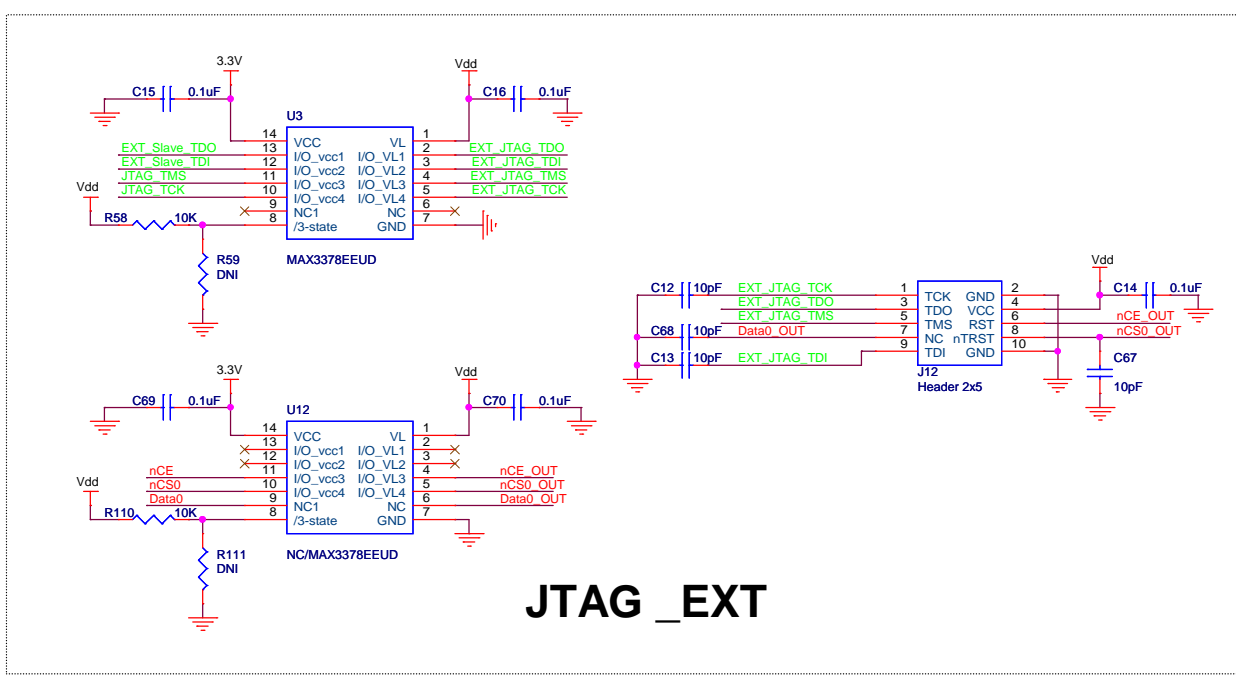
3.3V
C15 0.1uF
Vdd
C16 0.1uF
U3
14 VCC
13 I/O_vcc1
12 I/O_vcc2
11 I/O_vcc3
10 I/O_vcc4
9 NC1
8 /3-state
VL 1
I/O_VL1 2
I/O_VL2 3
I/O_VL3 4
I/O_VL4 5
NC 6
GND 7
EXT_Slave_TDO
EXT_Slave_TDI
JTAG_TMS
JTAG_TCK
EXT_JTAG_TDO
EXT_JTAG_TDI
EXT_JTAG_TMS
EXT_JTAG_TCK
Vdd
R58 10K
R59
DNI
MAX3378EEUD

Vdd
C12 10pF
C68 10pF
C13 10pF
EXT_JTAG_TCK
EXT_JTAG_TDO
EXT_JTAG_TMS
Data0_OUT
EXT_JTAG_TDI
1 TCK
3 TDO
5 TMS
7 NC
9 TDI
GND 2
VCC 4
RST 6
nTRST 8
GND 10
J12
Header 2x5
C14 0.1uF
nCE_OUT
nCS0_OUT
C67
10pF

3.3V
C69 0.1uF
Vdd
C70 0.1uF
U12
14 VCC
13 I/O_vcc1
12 I/O_vcc2
11 I/O_vcc3
10 I/O_vcc4
9 NC1
8 /3-state
VL 1
I/O_VL1 2
I/O_VL2 3
I/O_VL3 4
I/O_VL4 5
NC 6
GND 7
nCE
nCS0
Data0
nCE_OUT
nCS0_OUT
Data0_OUT
Vdd
R110 10K
R111
DNI
NC/MAX3378EEUD

JTAG _EXT